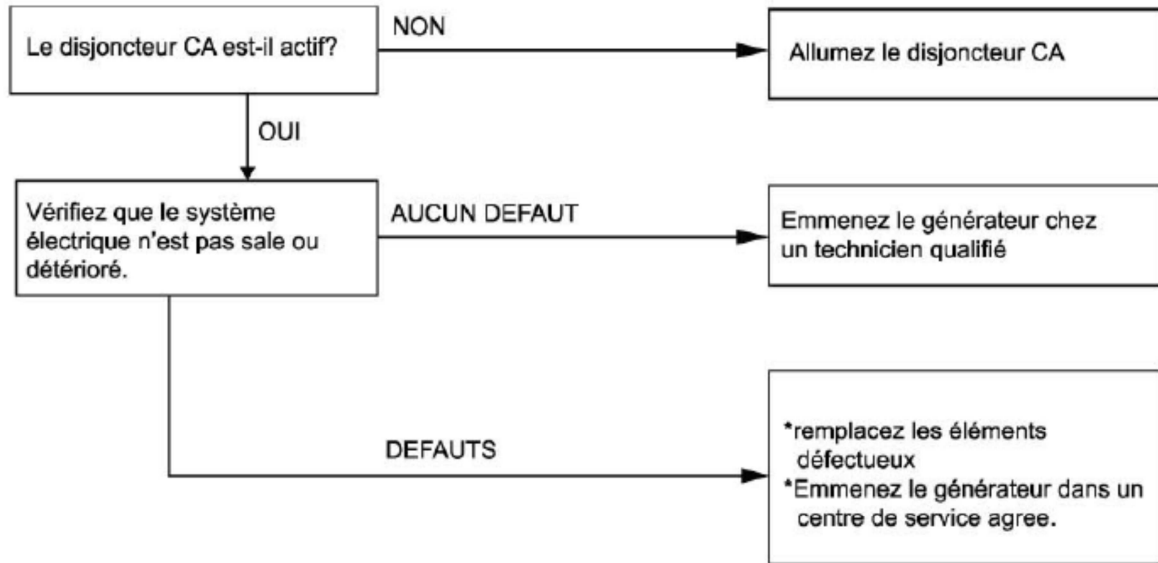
Le disjoncteur CA est-il actif?

NON

Allumez le disjoncteur CA

OUI

Vérifiez que le système électrique n'est pas sale ou détérioré.

AUCUN DEFAUT

Emmenez le générateur chez un technicien qualifié

DEFAUTS

*remplacez les éléments défectueux
*Emmenez le générateur dans un centre de service agree.